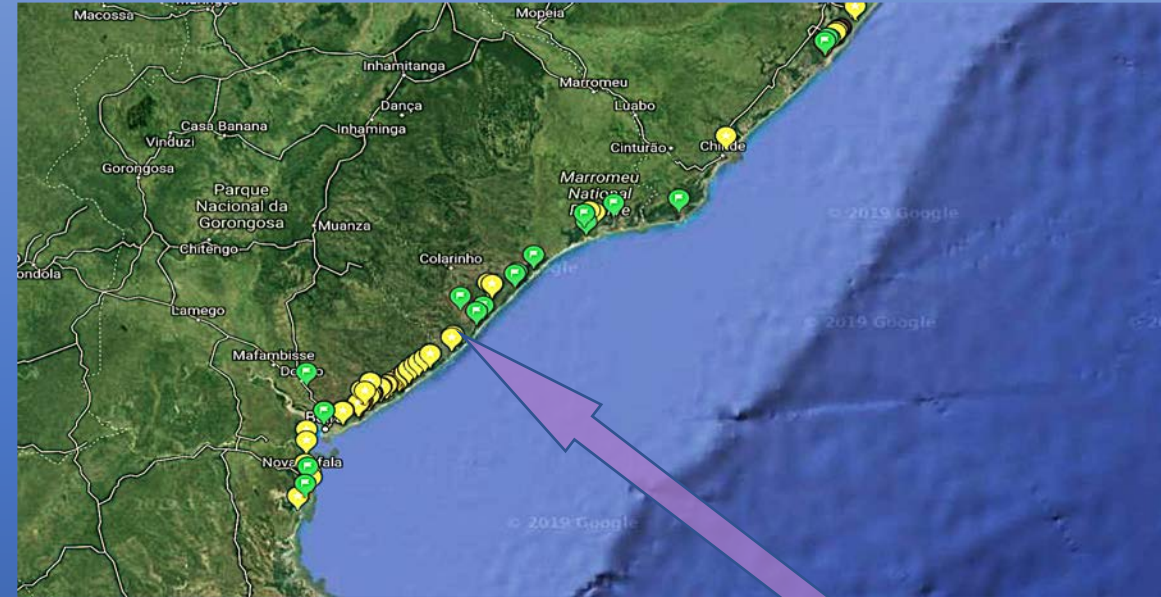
Macossa
Mopeia
Inhamitanga
Marromeu
Dança
Luabo
Casa Banana
Inhaminga
Vinduzi
Cinturão
Chinde
Gorongosa
Marromeu National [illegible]
Parque Nacional da Gorongosa
© 2019 Google
Muanza
Chitengo
Colarinho
ondola
© 2019 Google
Lamego
Mafambisse
Do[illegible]o
B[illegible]
Nova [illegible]fala
© 2019 Google